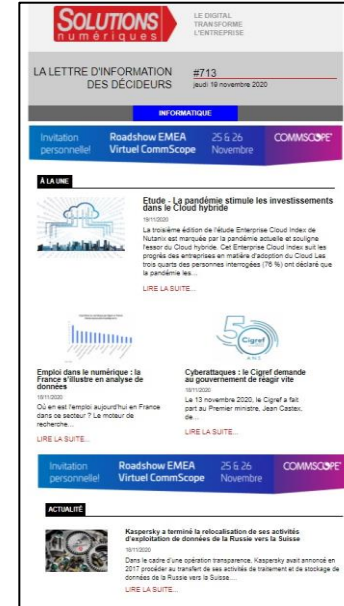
SOLUTIONS numériques

LE DIGITAL TRANSFORME L'ENTREPRISE

LA LETTRE D'INFORMATION DES DÉCIDEURS

#713

jeudi 19 novembre 2020

INFORMATIQUE

Invitation personnelle!

Roadshow EMEA Virtuel CommScope

25 & 26 Novembre

COMMSCOPE

À LA UNE

Etude - La pandémie stimule les investissements dans le Cloud hybride

18/11/2020

La troisième édition de l'étude Enterprise Cloud Index de Nutanix est marquée par la pandémie actuelle et souligne l'essor du Cloud hybride. Cet Enterprise Cloud Index suit les progrès des entreprises en matière d'adoption du Cloud Les trois quarts des personnes interrogées (76 %) ont déclaré que la pandémie les...

LIRE LA SUITE...

Emploi dans le numérique : la France s'illustre en analyse de données

18/11/2020

Où en est l'emploi aujourd'hui en France dans ce secteur ? Le moteur de recherche...

LIRE LA SUITE...

50 Cigref ANS

Cyberattaques : le Cigref demande au gouvernement de réagir vite

18/11/2020

Le 13 novembre 2020, le Cigref a fait part au Premier ministre, Jean Castex, de...

LIRE LA SUITE...

Invitation personnelle!

Roadshow EMEA Virtuel CommScope

25 & 26 Novembre

COMMSCOPE

ACTUALITÉ

Kaspersky a terminé la relocalisation de ses activités d'exploitation de données de la Russie vers la Suisse

18/11/2020

Dans le cadre d'une opération transparence, Kaspersky avait annoncé en 2017 procéder au transfert de ses activités de traitement et de stockage de données de la Russie vers la Suisse...

LIRE LA SUITE...